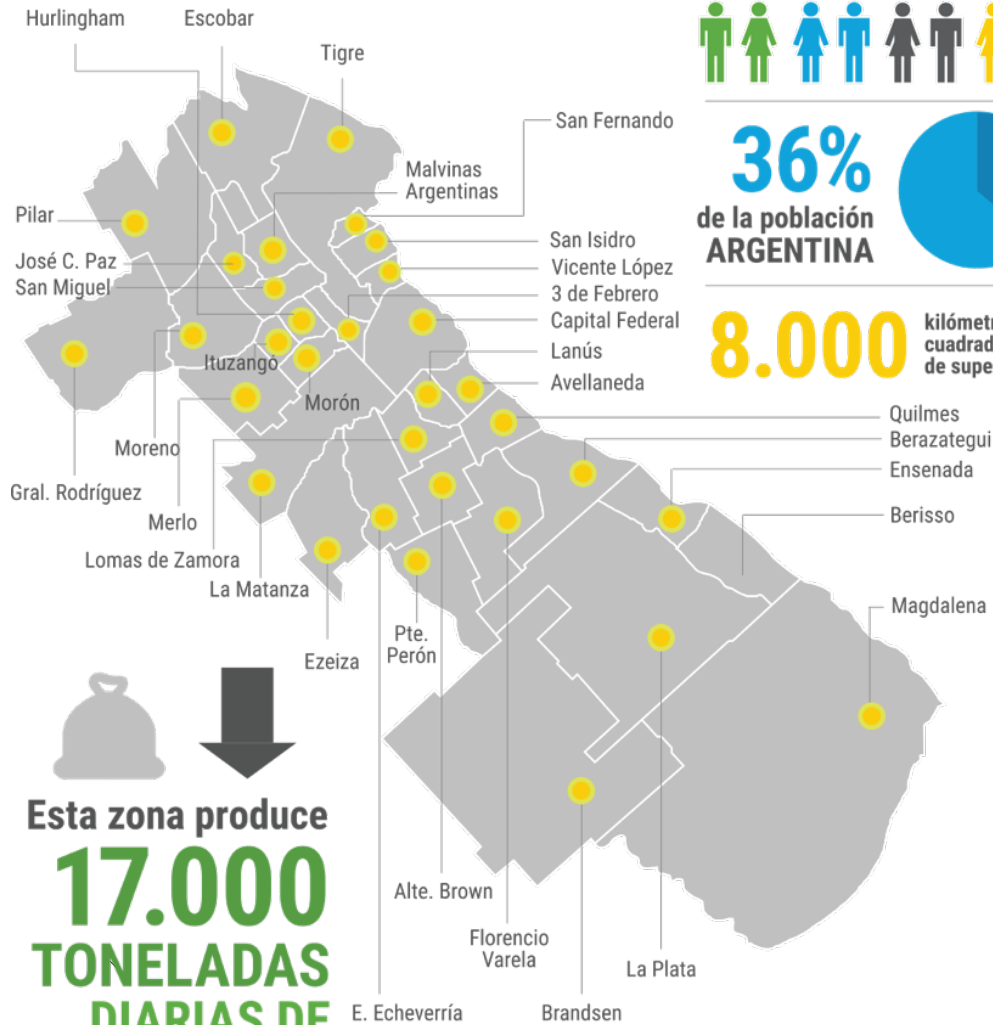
Hurlingham

Escobar

Tigre

San Fernando

Malvinas Argentinas

Pilar

San Isidro

José C. Paz

Vicente López

San Miguel

3 de Febrero

Capital Federal

Lanús

Ituzangó

Avellaneda

Morón

Quilmes

Berazategui

Moreno

Ensenada

Gral. Rodríguez

Merlo

Berisso

Lomas de Zamora

La Matanza

Magdalena

Pte. Perón

Ezeiza

Alte. Brown

Florencio Varela

La Plata

E. Echeverría

Brandsen

36%
de la población
ARGENTINA

8.000
kilómetr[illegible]
cuadrad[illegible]
de supe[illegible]

Esta zona produce
17.000
TONELADAS
DIARIAS DE